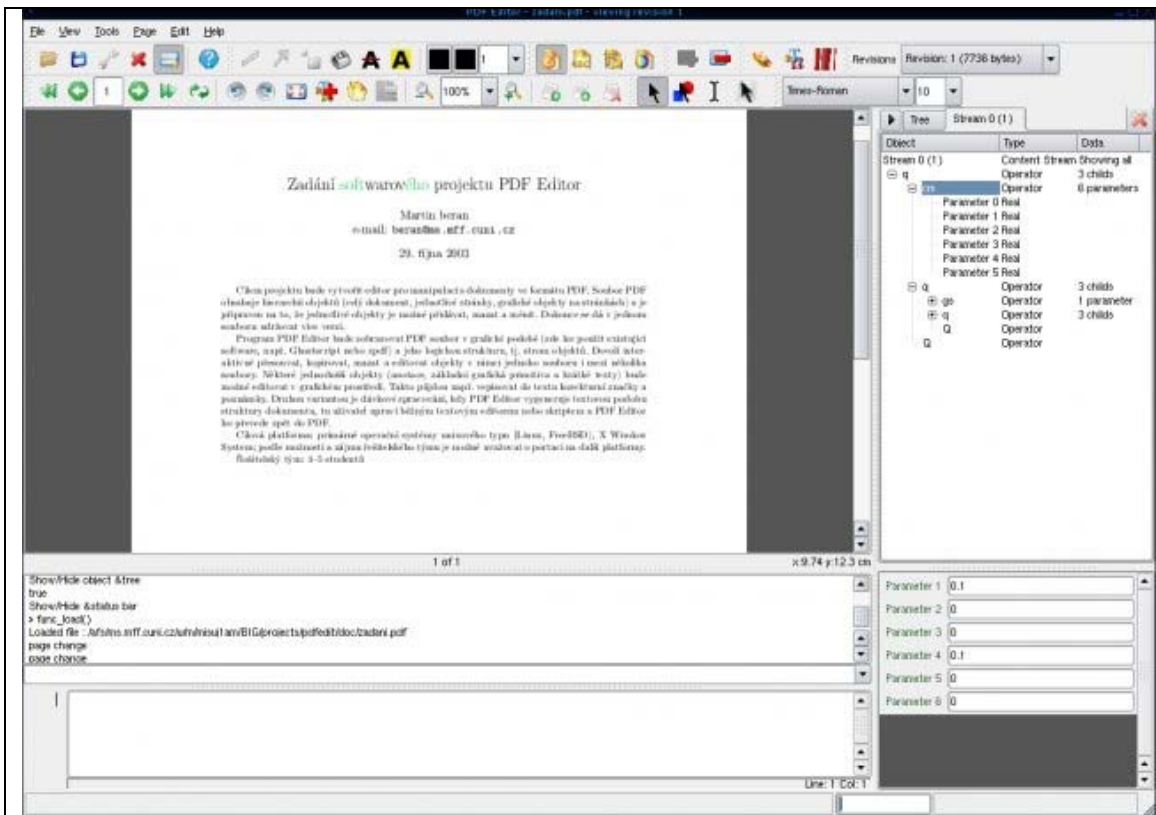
PDF Editor - zadani.pdf - viewing revision 1

File View Tools Page Edit Help

Revisions Revision: 1 (7736 bytes)

1 100% Times-Roman 10

Zadání softwarového projektu PDF Editor

Martin beran
e-mail: beran@ms.mff.cuni.cz

29. října 2003

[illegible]

1 of 1 x:9.74 y:12.3 cm

Show/Hide object &tree
true
Show/Hide &status bar
> func_load()
Loaded file : /afs/ms.mff.cuni.cz/u/m/misul1am/BIG/projects/pdfedit/doc/zadani.pdf
page change
page change

Line: 1 Col: 1

Tree Stream 0 (1)

| Object | Type | Data |
|---|---|---|
| Stream 0 (1) | Content Stream | Showing all |
| q | Operator | 3 childs |
| cm | Operator | 6 parameters |
| Parameter 0 Real | | |
| Parameter 1 Real | | |
| Parameter 2 Real | | |
| Parameter 3 Real | | |
| Parameter 4 Real | | |
| Parameter 5 Real | | |
| q | Operator | 3 childs |
| gs | Operator | 1 parameter |
| q | Operator | 3 childs |
| Q | Operator | |
| Q | Operator | |

Parameter 1 0.1
Parameter 2 0
Parameter 3 0
Parameter 4 0.1
Parameter 5 0
Parameter 6 0